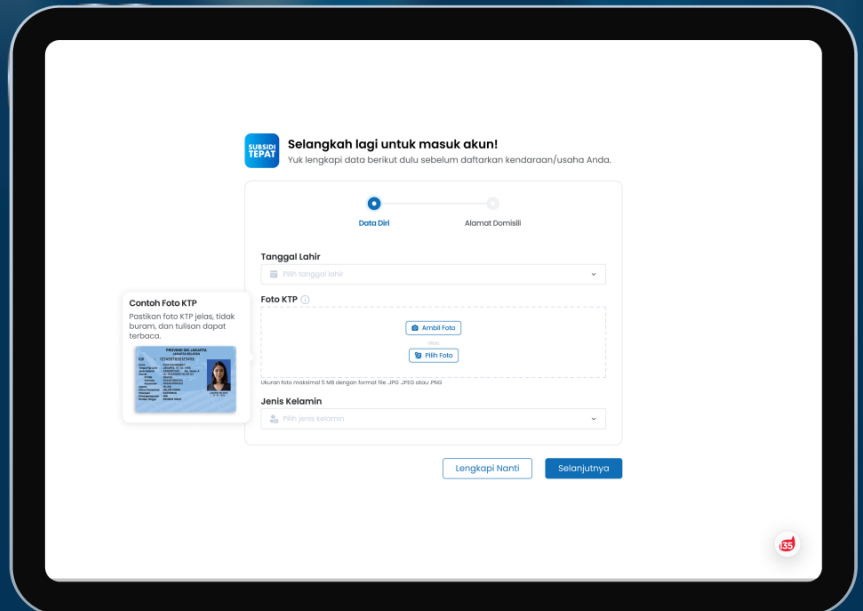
SUBSIDI TEPAT

Selangkah lagi untuk masuk akun!

Yuk lengkapi data berikut dulu sebelum daftarkan kendaraan/usaha Anda.

Data Diri

Alamat Domisili

Tanggal Lahir

Pilih tanggal lahir

Foto KTP

Ambil Foto

atau

Pilih Foto

Ukuran foto maksimal 5 MB dengan format file .JPG .JPEG atau .PNG

Jenis Kelamin

Pilih jenis kelamin

Contoh Foto KTP

Pastikan foto KTP jelas, tidak buram, dan tulisan dapat terbaca.

PROVINSI DKI JAKARTA

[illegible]

Lengkapi Nanti

Selanjutnya

135